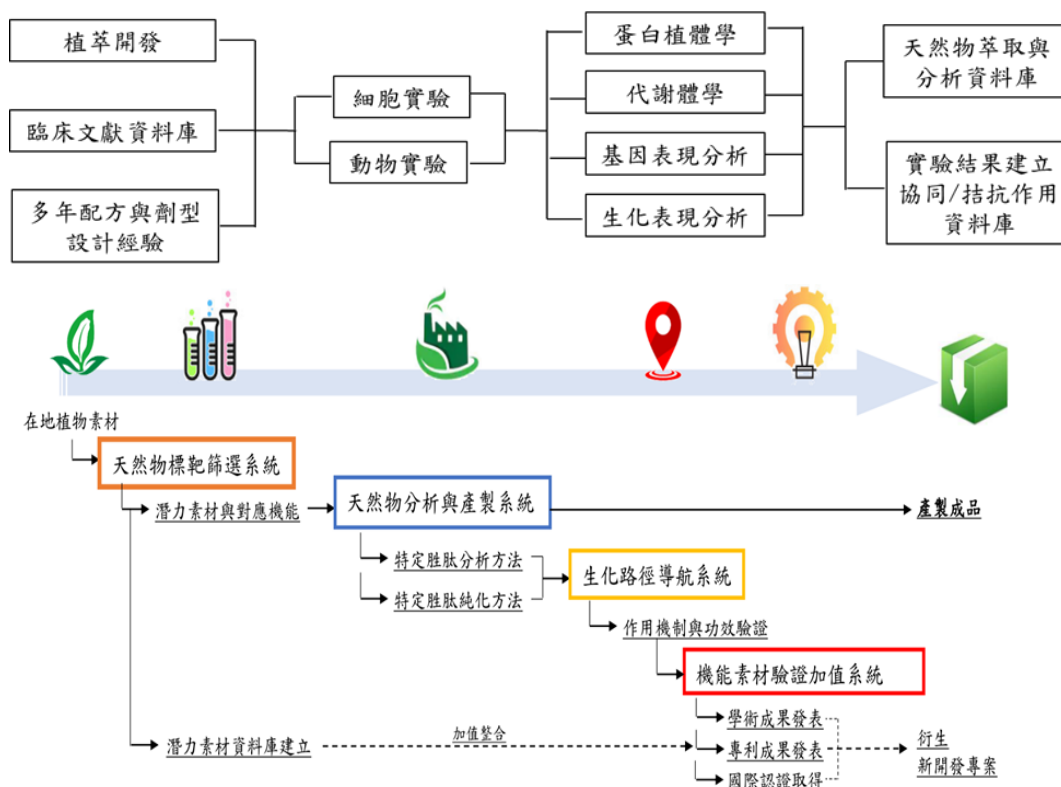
植萃開發

臨床文獻資料庫

多年配方與劑型設計經驗

細胞實驗

動物實驗

蛋白植體學

代謝體學

基因表現分析

生化表現分析

天然物萃取與分析資料庫

實驗結果建立協同/拮抗作用資料庫

在地植物素材

天然物標靶篩選系統

潛力素材與對應機能

天然物分析與產製系統

產製成品

特定胜肽分析方法

特定胜肽純化方法

生化路徑導航系統

作用機制與功效驗證

機能素材驗證加值系統

學術成果發表

專利成果發表

國際認證取得

潛力素材資料庫建立

加值整合

衍生新開發專案